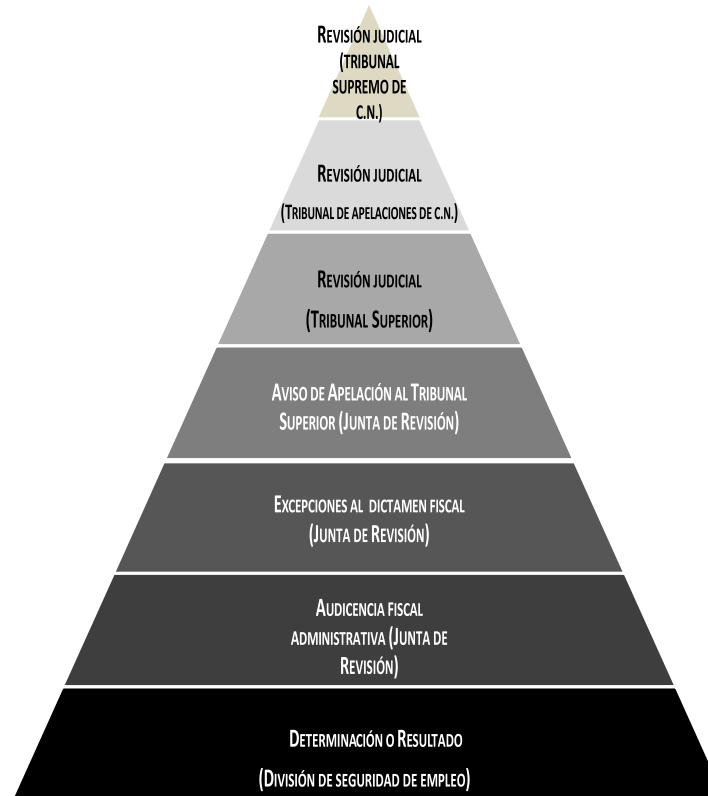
Revisión judicial (Tribunal Supremo de C.N.)

Revisión judicial

(Tribunal de apelaciones de C.N.)

Revisión judicial

(Tribunal Superior)

Aviso de Apelación al Tribunal Superior (Junta de Revisión)

Excepciones al dictamen fiscal (Junta de Revisión)

Audiencia fiscal administrativa (Junta de Revisión)

Determinación o Resultado

(División de seguridad de empleo)